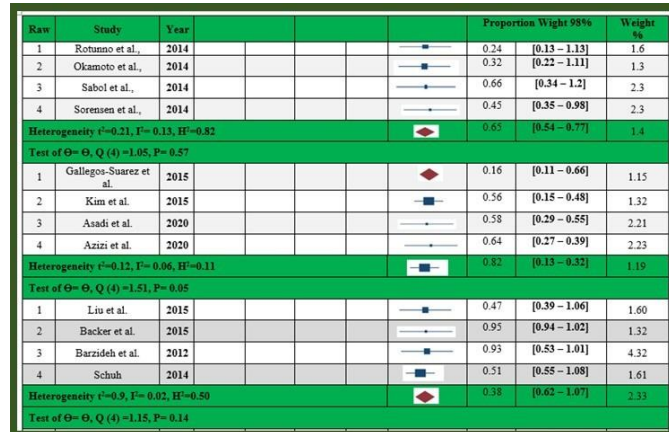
| Raw | Study | Year | | | | | | Proportion Wight 98% | | Weight % |
|---|---|---|---|---|---|---|---|---|---|---|
| 1 | Rotunno et al., | 2014 | | | | | | 0.24 | [0.13 – 1.13] | 1.6 |
| 2 | Okamoto et al., | 2014 | | | | | | 0.32 | [0.22 – 1.11] | 1.3 |
| 3 | Sabol et al., | 2014 | | | | | | 0.66 | [0.34 – 1.2] | 2.3 |
| 4 | Sorensen et al., | 2014 | | | | | | 0.45 | [0.35 – 0.98] | 2.3 |
| Heterogeneity $t^2$=0.21, $I^2$= 0.13, $H^2$=0.82 | | | | | | | | 0.65 | [0.54 – 0.77] | 1.4 |
| Test of Θ= Θ, Q (4) =1.05, P= 0.57 | | | | | | | | | | |
| 1 | Gallegos-Suarez et al. | 2015 | | | | | | 0.16 | [0.11 – 0.66] | 1.15 |
| 2 | Kim et al. | 2015 | | | | | | 0.56 | [0.15 – 0.48] | 1.32 |
| 3 | Asadi et al. | 2020 | | | | | | 0.58 | [0.29 – 0.55] | 2.21 |
| 4 | Azizi et al. | 2020 | | | | | | 0.64 | [0.27 – 0.39] | 2.23 |
| Heterogeneity $t^2$=0.12, $I^2$= 0.06, $H^2$=0.11 | | | | | | | | 0.82 | [0.13 – 0.32] | 1.19 |
| Test of Θ= Θ, Q (4) =1.51, P= 0.05 | | | | | | | | | | |
| 1 | Liu et al. | 2015 | | | | | | 0.47 | [0.39 – 1.06] | 1.60 |
| 2 | Backer et al. | 2015 | | | | | | 0.95 | [0.94 – 1.02] | 1.32 |
| 3 | Barzideh et al. | 2012 | | | | | | 0.93 | [0.53 – 1.01] | 4.32 |
| 4 | Schuh | 2014 | | | | | | 0.51 | [0.55 – 1.08] | 1.61 |
| Heterogeneity $t^2$=0.9, $I^2$= 0.02, $H^2$=0.50 | | | | | | | | 0.38 | [0.62 – 1.07] | 2.33 |
| Test of Θ= Θ, Q (4) =1.15, P= 0.14 | | | | | | | | | | |